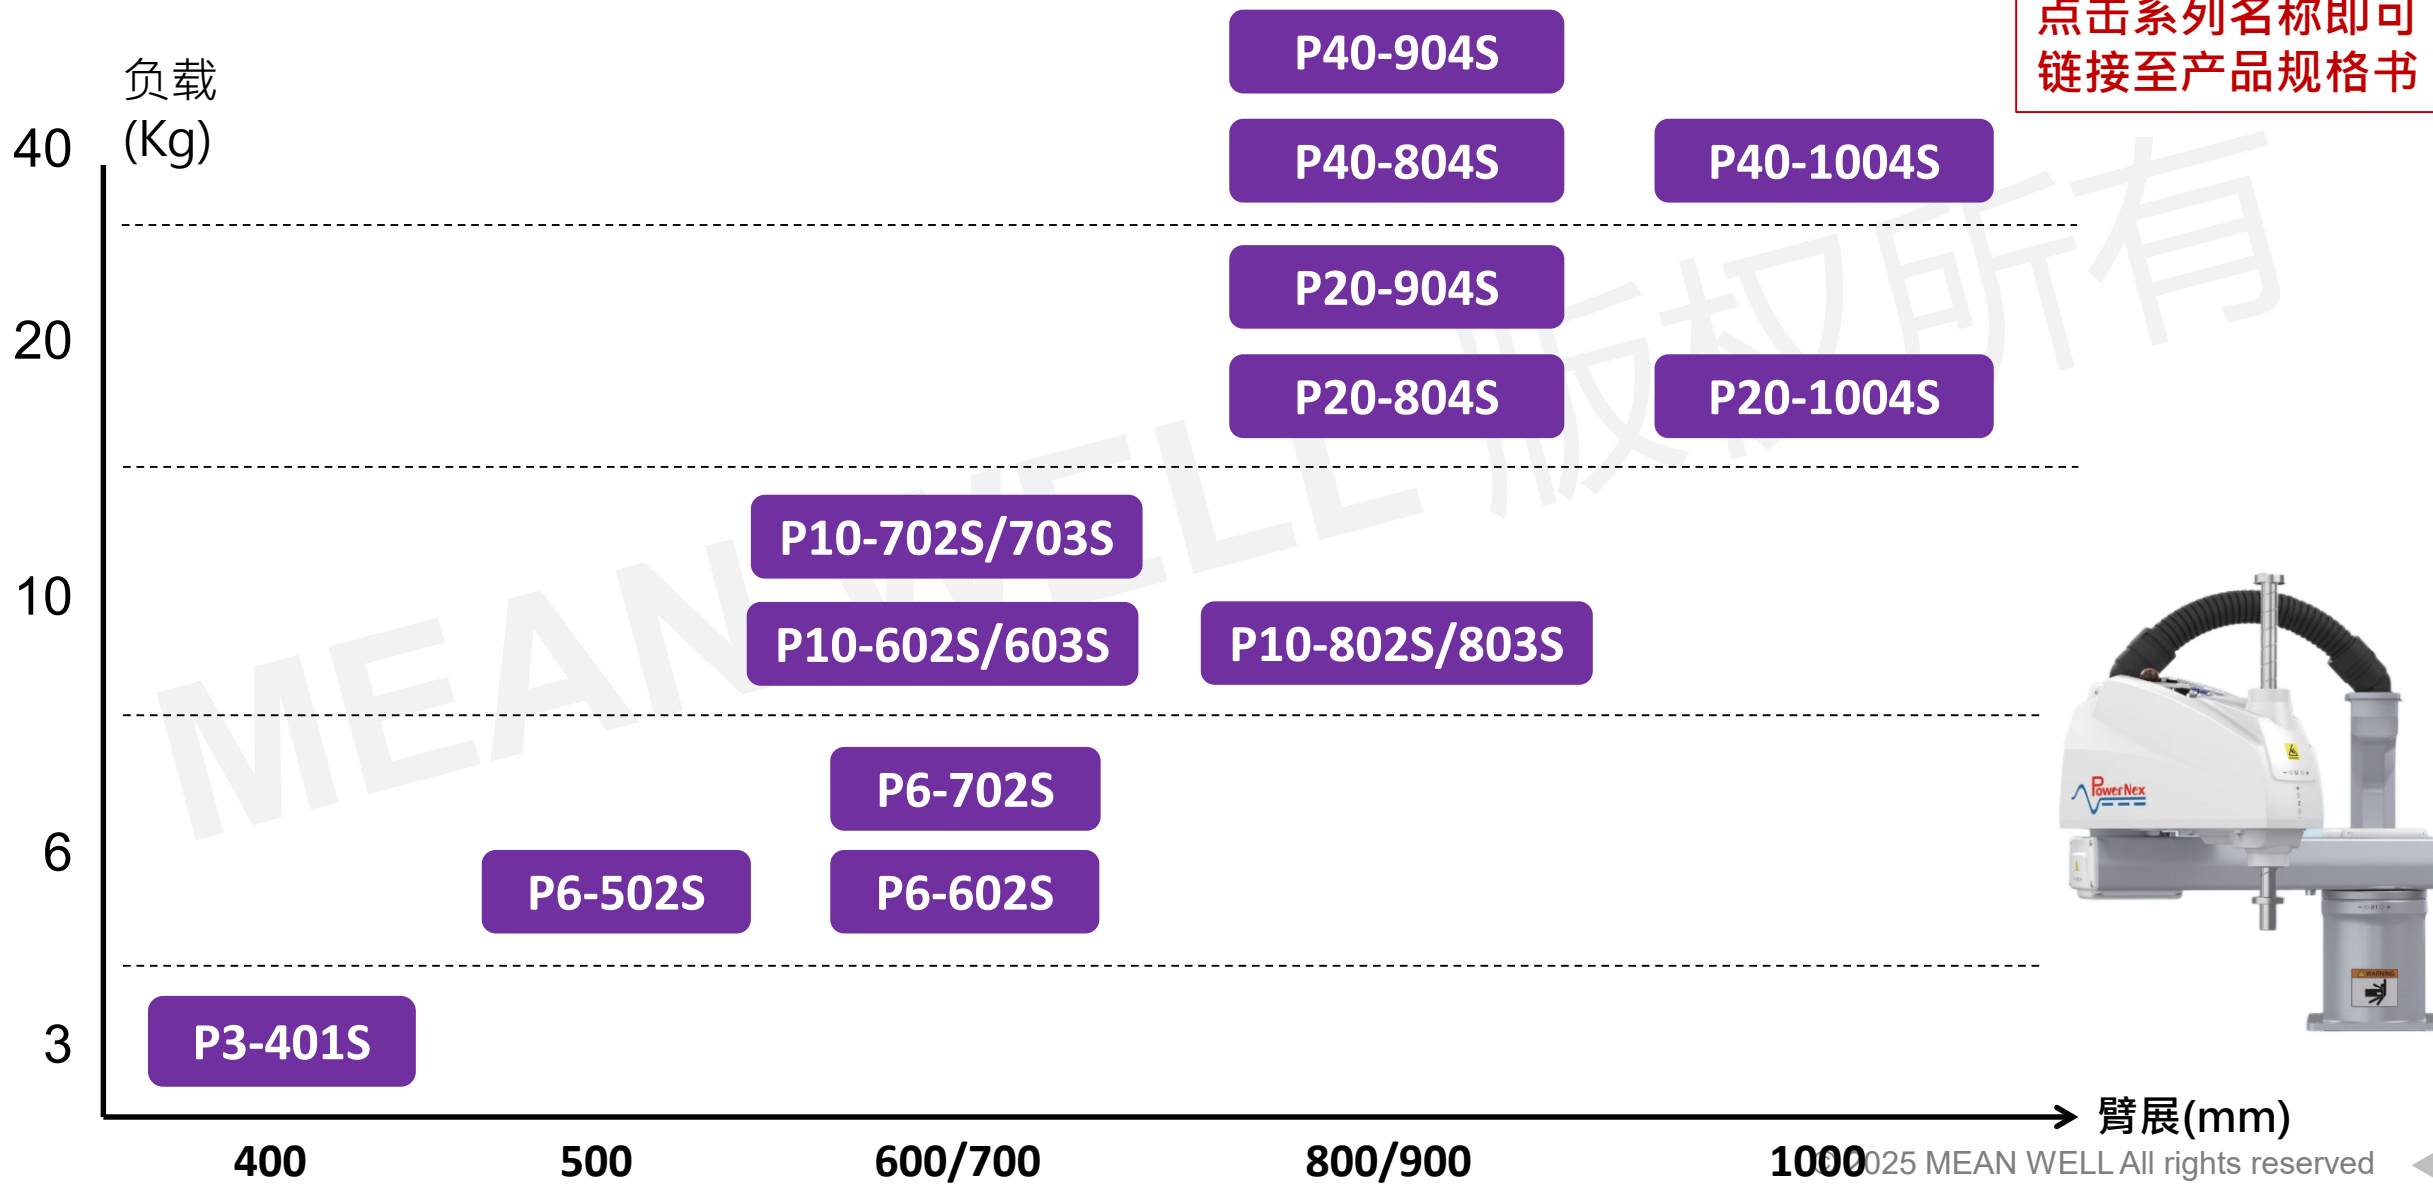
点击系列名称即可
链接至产品规格书

负载
(Kg)

40
20
10
6
3

P40-904S
P40-804S
P40-1004S
P20-904S
P20-804S
P20-1004S
P10-702S/703S
P10-602S/603S
P10-802S/803S
P6-702S
P6-502S
P6-602S
P3-401S

MEAN WELL 版权所有

PowerNex

臂展(mm)

400
500
600/700
800/900
1000

©2025 MEAN WELL All rights reserved